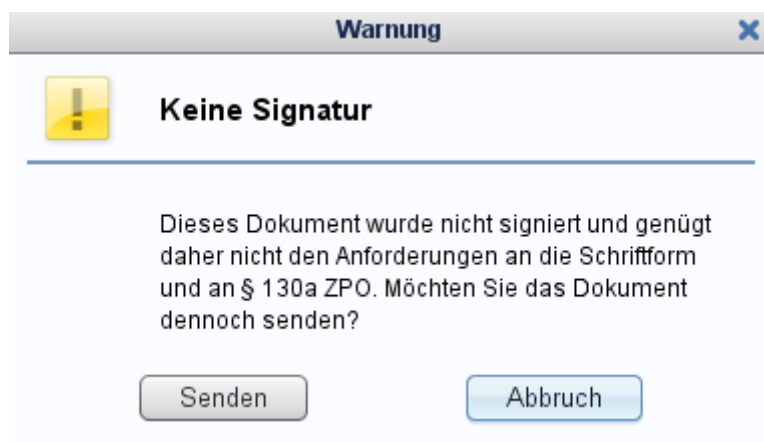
Warnung

×

!

Keine Signatur

Dieses Dokument wurde nicht signiert und genügt daher nicht den Anforderungen an die Schriftform und an § 130a ZPO. Möchten Sie das Dokument dennoch senden?

Senden

Abbruch